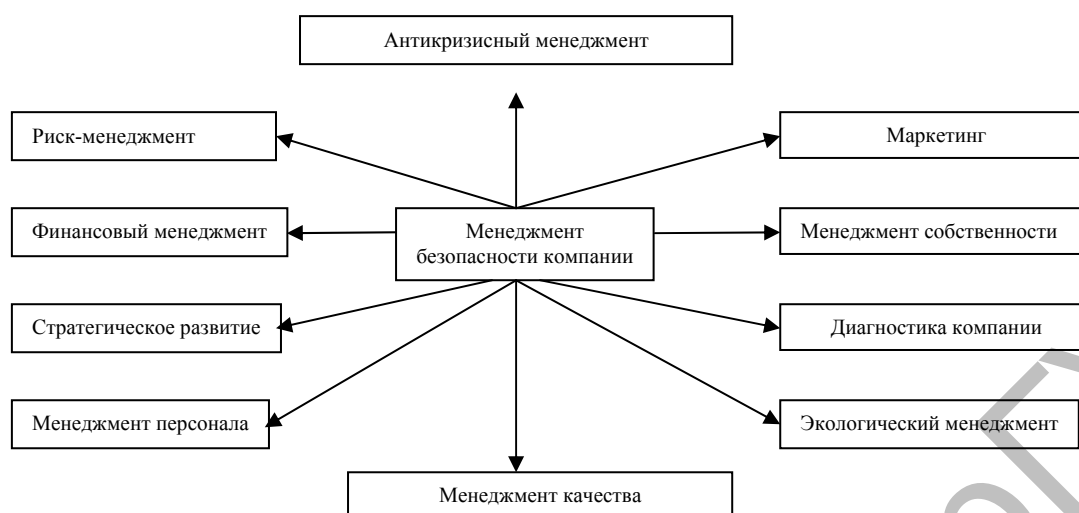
Антикризисный менеджмент

Риск-менеджмент

Маркетинг

Финансовый менеджмент

Менеджмент безопасности компании

Менеджмент собственности

Стратегическое развитие

Диагностика компании

Менеджмент персонала

Экологический менеджмент

Менеджмент качества